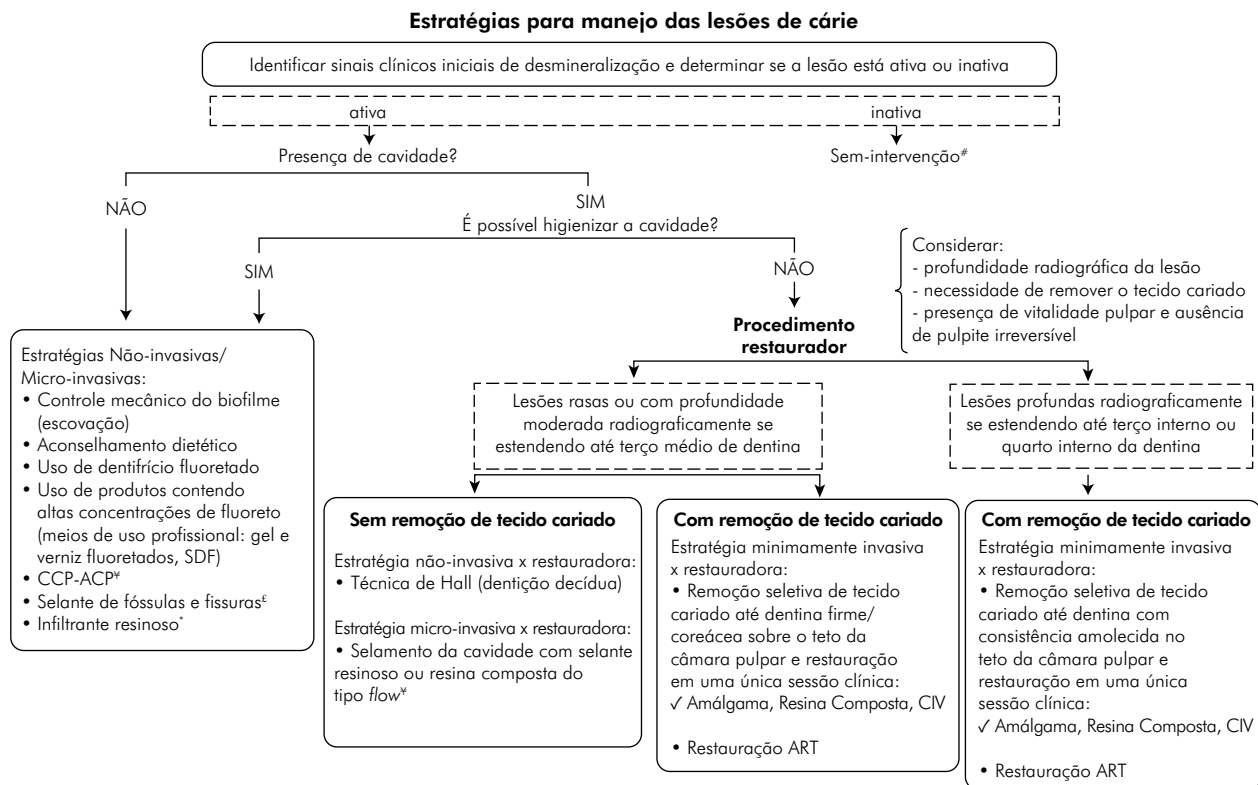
**Estratégias para manejo das lesões de cárie**

Identificar sinais clínicos iniciais de desmineralização e determinar se a lesão está ativa ou inativa

ativa

inativa

Presença de cavidade?

Sem-intervenção#

NÃO

SIM

É possível higienizar a cavidade?

SIM

NÃO

Considerar:
- profundidade radiográfica da lesão
- necessidade de remover o tecido cariado
- presença de vitalidade pulpar e ausência de pulpite irreversível

**Procedimento restaurador**

Estratégias Não-invasivas/ Micro-invasivas:
• Controle mecânico do biofilme (escovação)
• Aconselhamento dietético
• Uso de dentifrício fluoretado
• Uso de produtos contendo altas concentrações de fluoreto (meios de uso profissional: gel e verniz fluoretados, SDF)
• CCP-ACP¥
• Selante de fóssulas e fissuras£
• Infiltrante resinoso*

Lesões rasas ou com profundidade moderada radiograficamente se estendendo até terço médio de dentina

Lesões profundas radiograficamente se estendendo até terço interno ou quarto interno da dentina

**Sem remoção de tecido cariado**

Estratégia não-invasiva x restauradora:
• Técnica de Hall (dentição decídua)

Estratégia micro-invasiva x restauradora:
• Selamento da cavidade com selante resinoso ou resina composta do tipo *flow*¥

**Com remoção de tecido cariado**

Estratégia minimamente invasiva x restauradora:
• Remoção seletiva de tecido cariado até dentina firme/ coreácea sobre o teto da câmara pulpar e restauração em uma única sessão clínica:
✓ Amálgama, Resina Composta, CIV

• Restauração ART

**Com remoção de tecido cariado**

Estratégia minimamente invasiva x restauradora:
• Remoção seletiva de tecido cariado até dentina com consistência amolecida no teto da câmara pulpar e restauração em uma única sessão clínica:
✓ Amálgama, Resina Composta, CIV

• Restauração ART